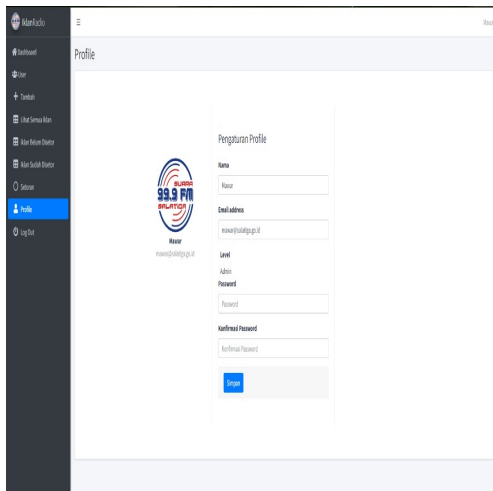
iklanRadio

Dashboard

User

Tambah

Lihat Semua Iklan

Iklan Belum Diketor

Iklan Sudah Diketor

Setoran

Profile

Log Out

≡

Mawar

Profile

SUARA
99.9 FM
SALATIGA

Mawar
mawar@salatiga.go.id

Pengaturan Profile

Nama

Mawar

Email address

mawar@salatiga.go.id

Level

Admin

Password

Password

Konfirmasi Password

Konfirmasi Password

Simpan